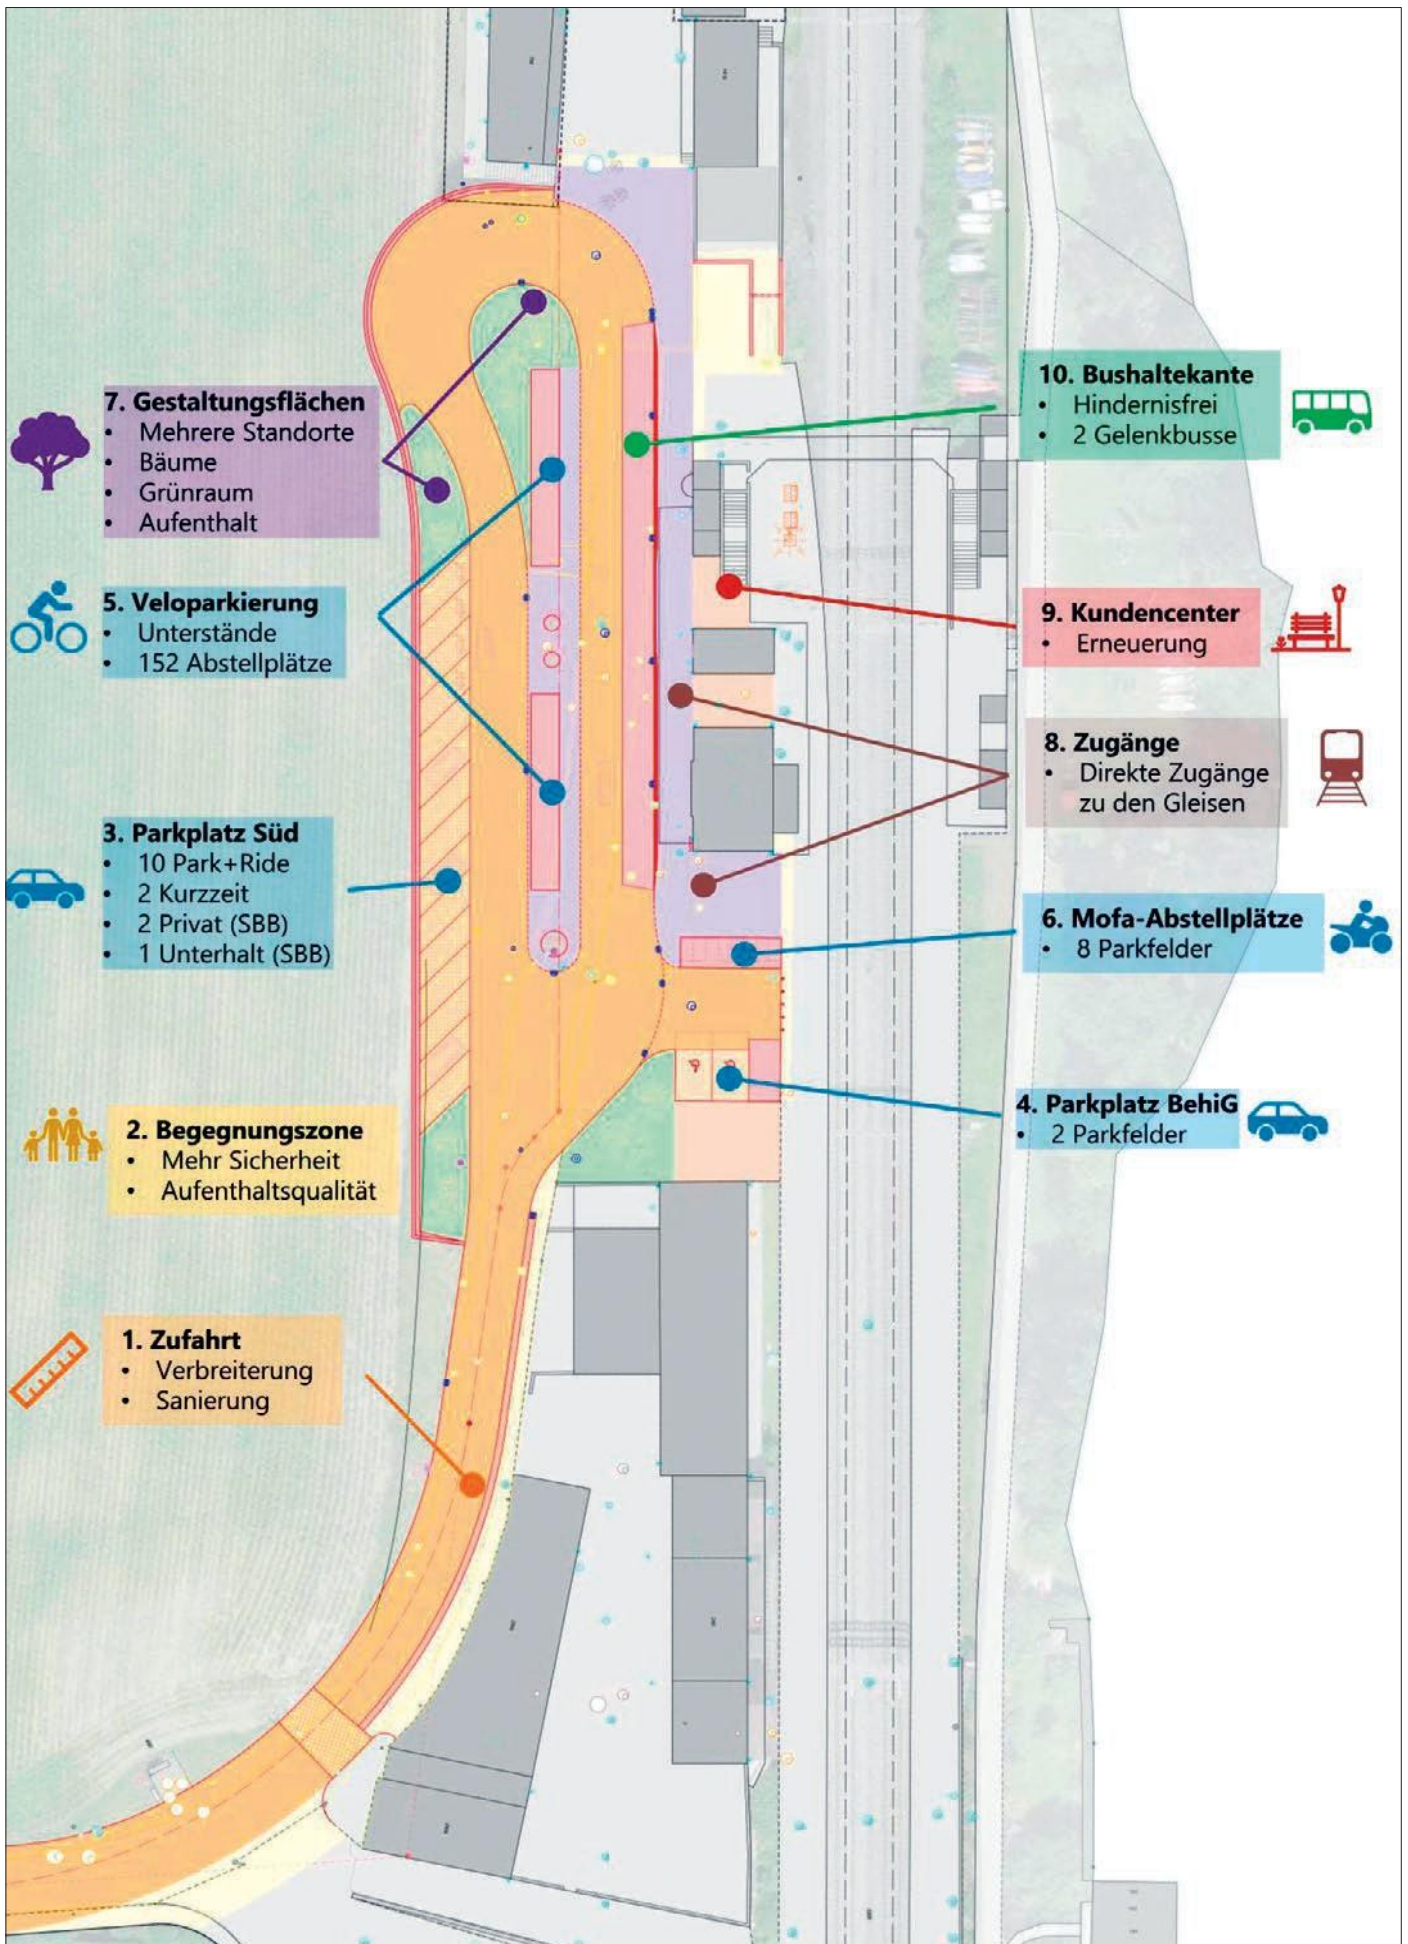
7. Gestaltungsflächen
• Mehrere Standorte
• Bäume
• Grünraum
• Aufenthalt

10. Bushaltekante
• Hindernisfrei
• 2 Gelenkbusse

5. Veloparkierung
• Unterstände
• 152 Abstellplätze

9. Kundencenter
• Erneuerung

8. Zugänge
• Direkte Zugänge zu den Gleisen

3. Parkplatz Süd
• 10 Park+Ride
• 2 Kurzzeit
• 2 Privat (SBB)
• 1 Unterhalt (SBB)

6. Mofa-Abstellplätze
• 8 Parkfelder

4. Parkplatz BehiG
• 2 Parkfelder

2. Begegnungszone
• Mehr Sicherheit
• Aufenthaltsqualität

1. Zufahrt
• Verbreiterung
• Sanierung